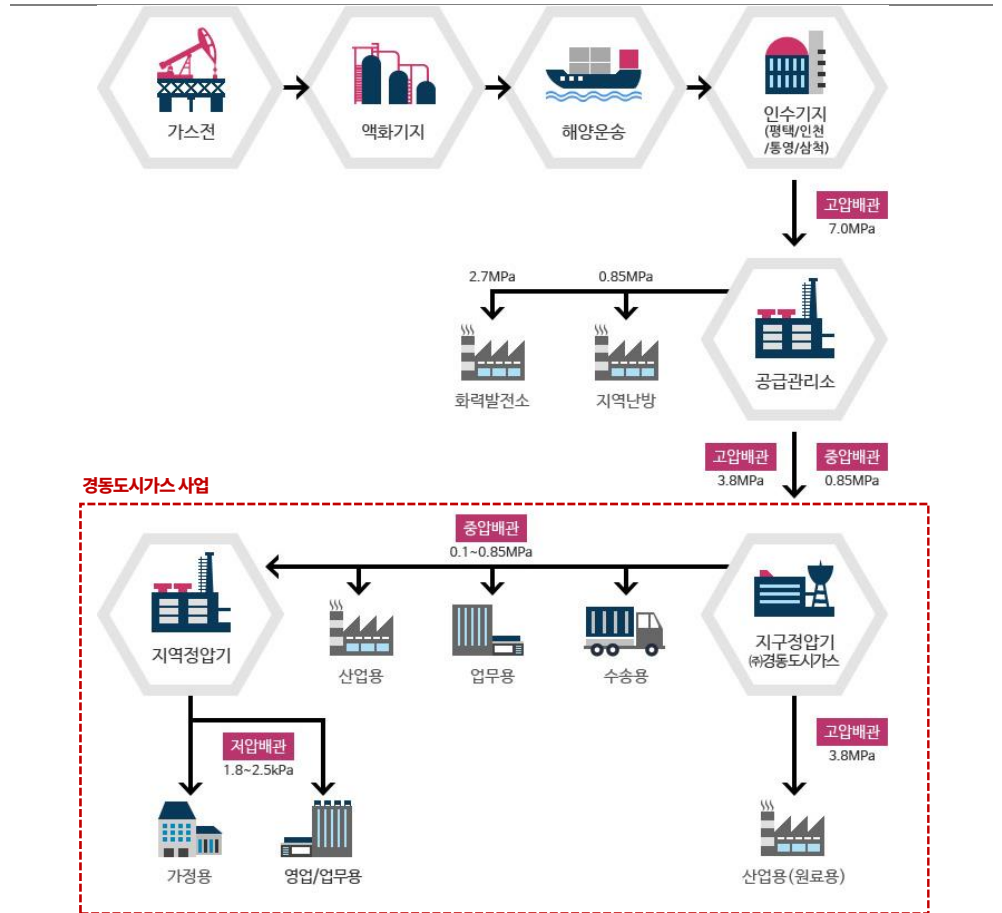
가스전

액화기지

해양운송

인수기지
(평택/인천
/통영/삼척)

고압배관
7.0MPa

2.7MPa

0.85MPa

화력발전소

지역난방

공급관리소

고압배관
3.8MPa

중압배관
0.85MPa

경동도시가스 사업

중압배관
0.1~0.85MPa

지역정압기

산업용

업무용

수송용

지구정압기
㈜경동도시가스

저압배관
1.8~2.5kPa

고압배관
3.8MPa

가정용

영업/업무용

산업용(원료용)